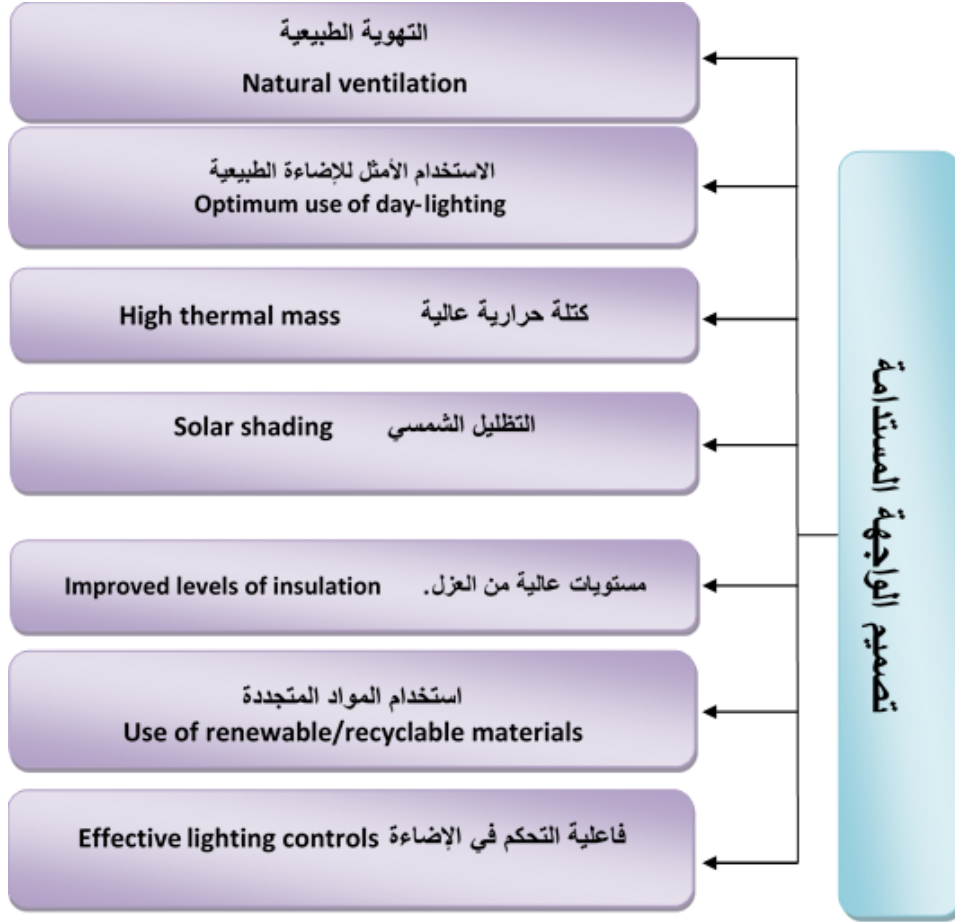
تصميم الواجهة المستدامة

التهوية الطبيعية
Natural ventilation

الاستخدام الأمثل للإضاءة الطبيعية
Optimum use of day-lighting

High thermal mass كتلة حرارية عالية

Solar shading التظليل الشمسي

Improved levels of insulation مستويات عالية من العزل.

استخدام المواد المتجددة
Use of renewable/recyclable materials

Effective lighting controls فاعلية التحكم في الإضاءة